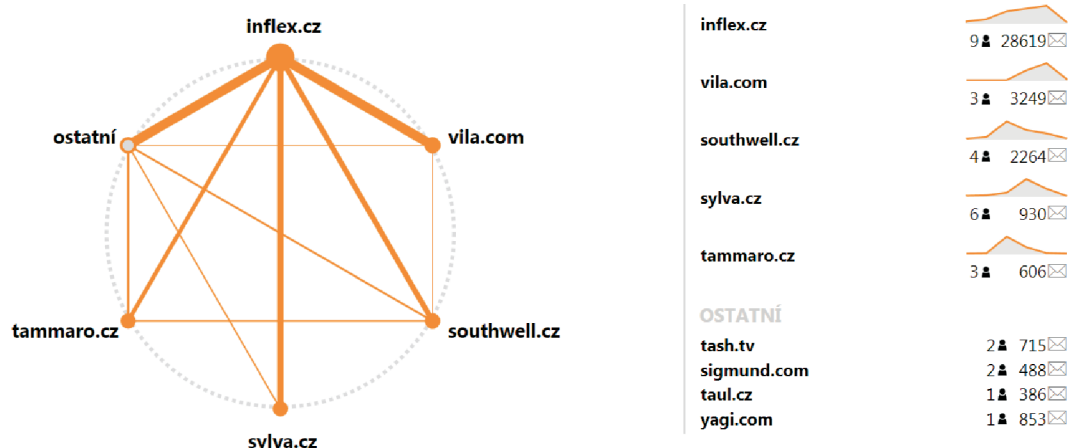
inflex.cz
ostatní
vila.com
tammaro.cz
southwell.cz
sylva.cz

| | | |
|---|---|---|
| inflex.cz | 9 | 28619 |
| vila.com | 3 | 3249 |
| southwell.cz | 4 | 2264 |
| sylva.cz | 6 | 930 |
| tammaro.cz | 3 | 606 |

OSTATNÍ

| | | |
|---|---|---|
| tash.tv | 2 | 715 |
| sigmund.com | 2 | 488 |
| taul.cz | 1 | 386 |
| yagi.com | 1 | 853 |